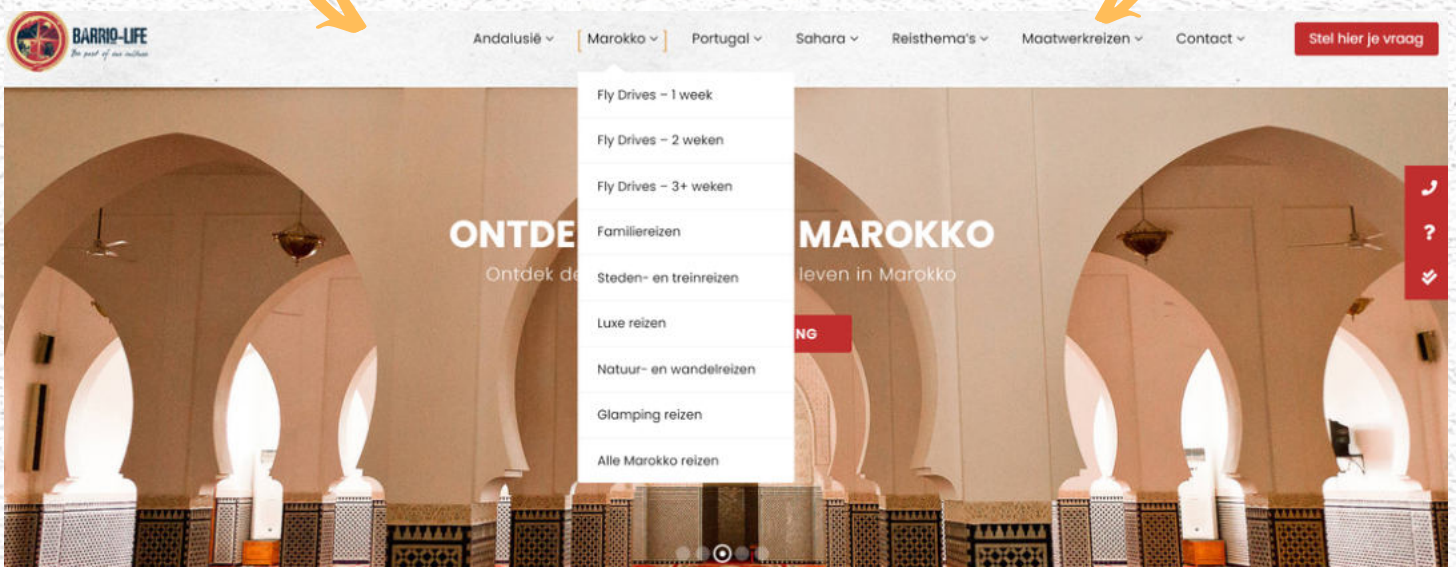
BARRIO-LIFE
Be part of our culture

Andalusië ⌄ Marokko ⌄ Portugal ⌄ Sahara ⌄ Reisthema's ⌄ Maatwerkreizen ⌄ Contact ⌄

Stel hier je vraag

Fly Drives – 1 week
Fly Drives – 2 weken
Fly Drives – 3+ weken
Familiereizen
Steden- en treinreizen
Luxe reizen
Natuur- en wandelreizen
Glamping reizen
Alle Marokko reizen

ONTDE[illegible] MAROKKO
Ontdek de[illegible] leven in Marokko

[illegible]NG